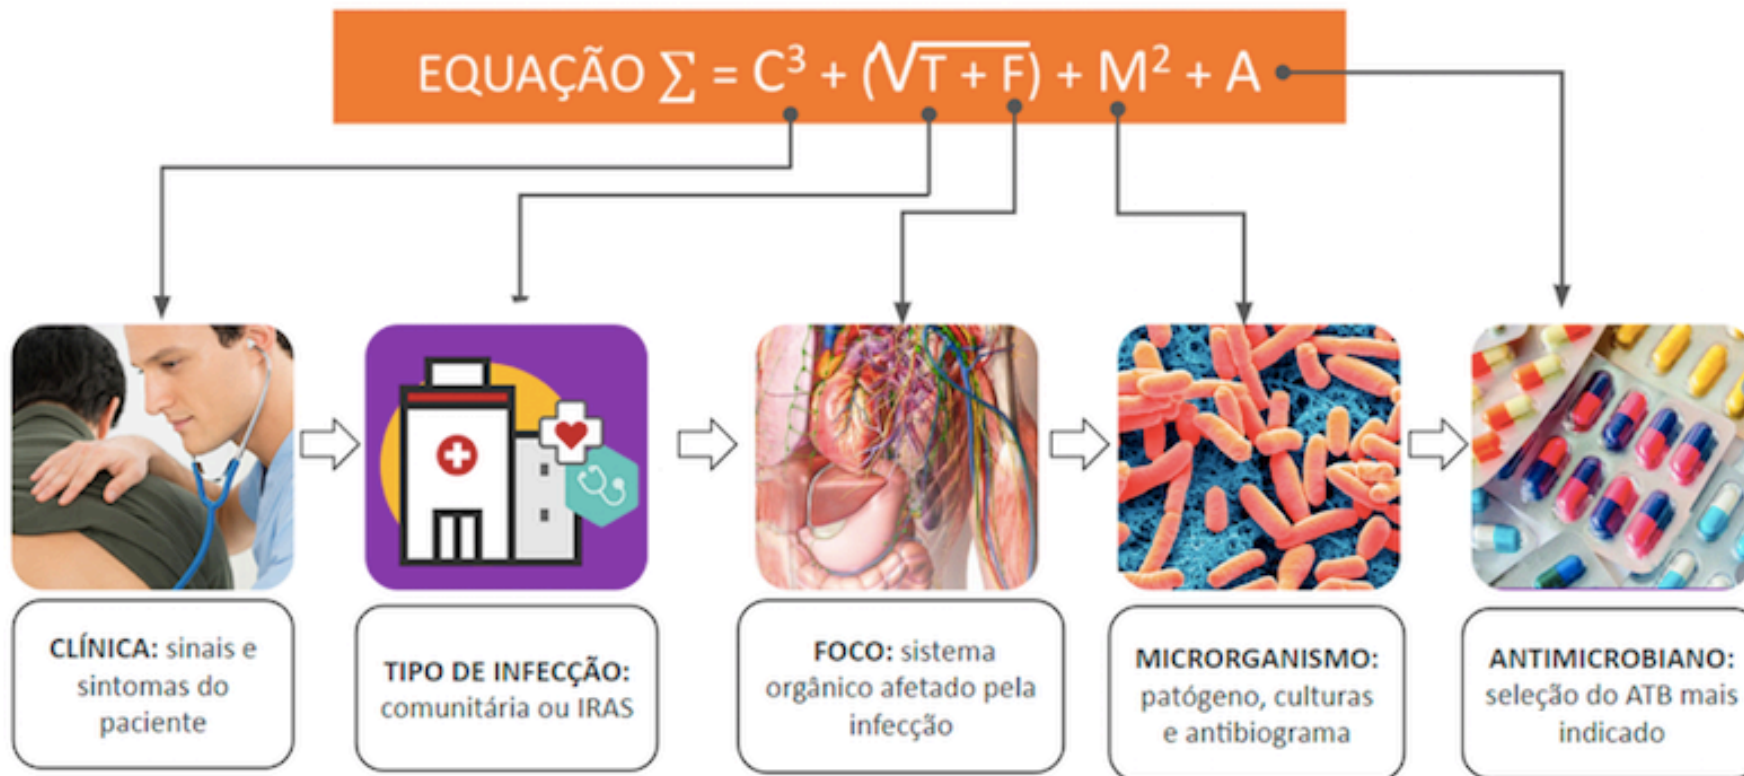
EQUAÇÃO $\sum = C^3 + (\sqrt{T + F}) + M^2 + A$

CLÍNICA: sinais e sintomas do paciente

TIPO DE INFECÇÃO: comunitária ou IRAS

FOCO: sistema orgânico afetado pela infecção

MICRORGANISMO: patógeno, culturas e antibiograma

ANTIMICROBIANO: seleção do ATB mais indicado